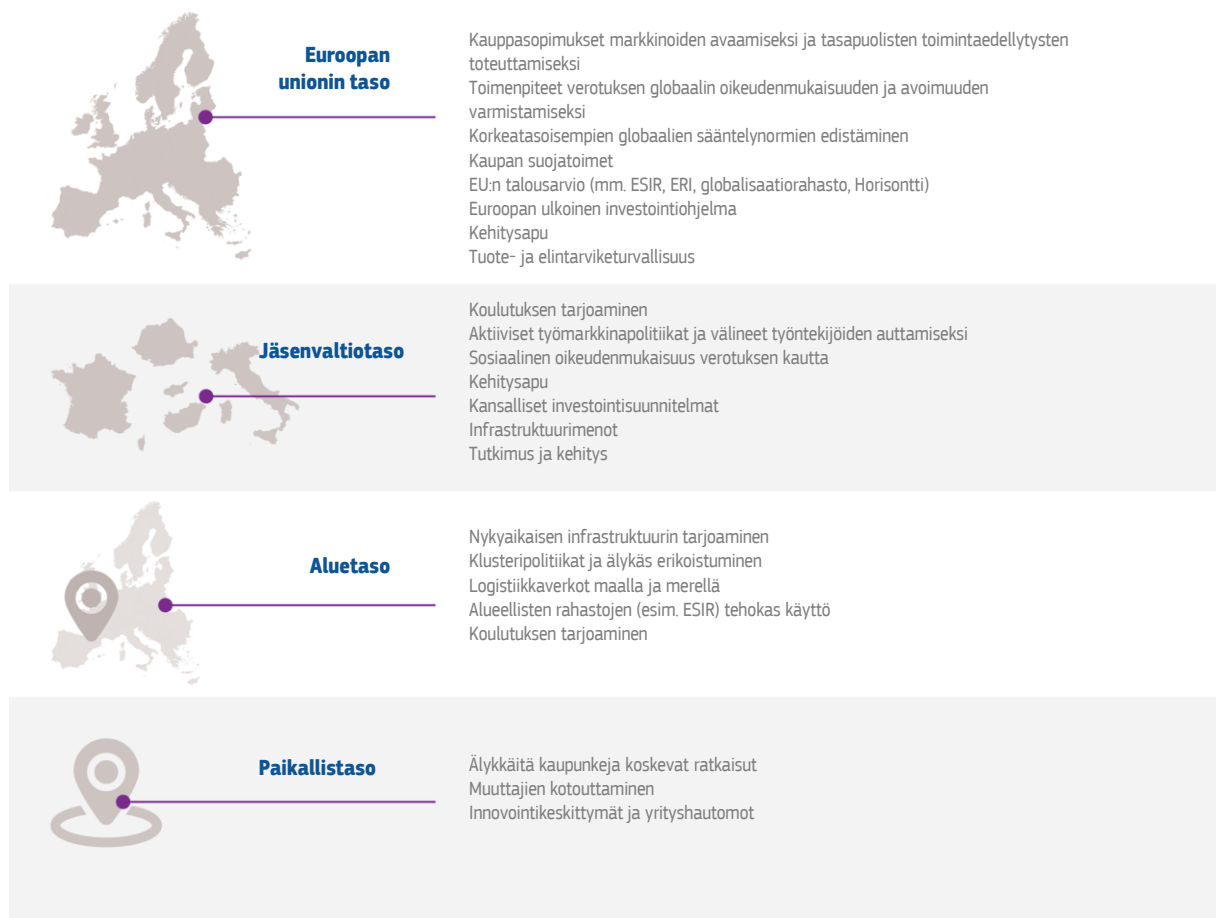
Euroopan unionin taso

Kauppasopimukset markkinoiden avaamiseksi ja tasapuolisten toimintaedellytysten toteuttamiseksi
Toimenpiteet verotuksen globaalin oikeudenmukaisuuden ja avoimuuden varmistamiseksi
Korkeatasoisempien globaalien sääntelynormien edistäminen
Kaupan suojatoimet
EU:n talousarvio (mm. ESIR, ERI, globalisaatiorahasto, Horisontti)
Euroopan ulkoinen investointiohjelma
Kehitysapu
Tuote- ja elintarviketurvallisuus

Jäsenvaltiotaso

Koulutuksen tarjoaminen
Aktiiviset työmarkkinapolitiikat ja välineet työntekijöiden auttamiseksi
Sosiaalinen oikeudenmukaisuus verotuksen kautta
Kehitysapu
Kansalliset investointisuunnitelmat
Infrastruktuurimenot
Tutkimus ja kehitys

Aluetaso

Nykyaikaisen infrastruktuurin tarjoaminen
Klusteripolitiikat ja älykäs erikoistuminen
Logistiikkaverkot maalla ja merellä
Alueellisten rahastojen (esim. ESIR) tehokas käyttö
Koulutuksen tarjoaminen

Paikallistaso

Älykkäitä kaupunkeja koskevat ratkaisut
Muuttajien kotouttaminen
Innovointikeskittymät ja yrityshautomot